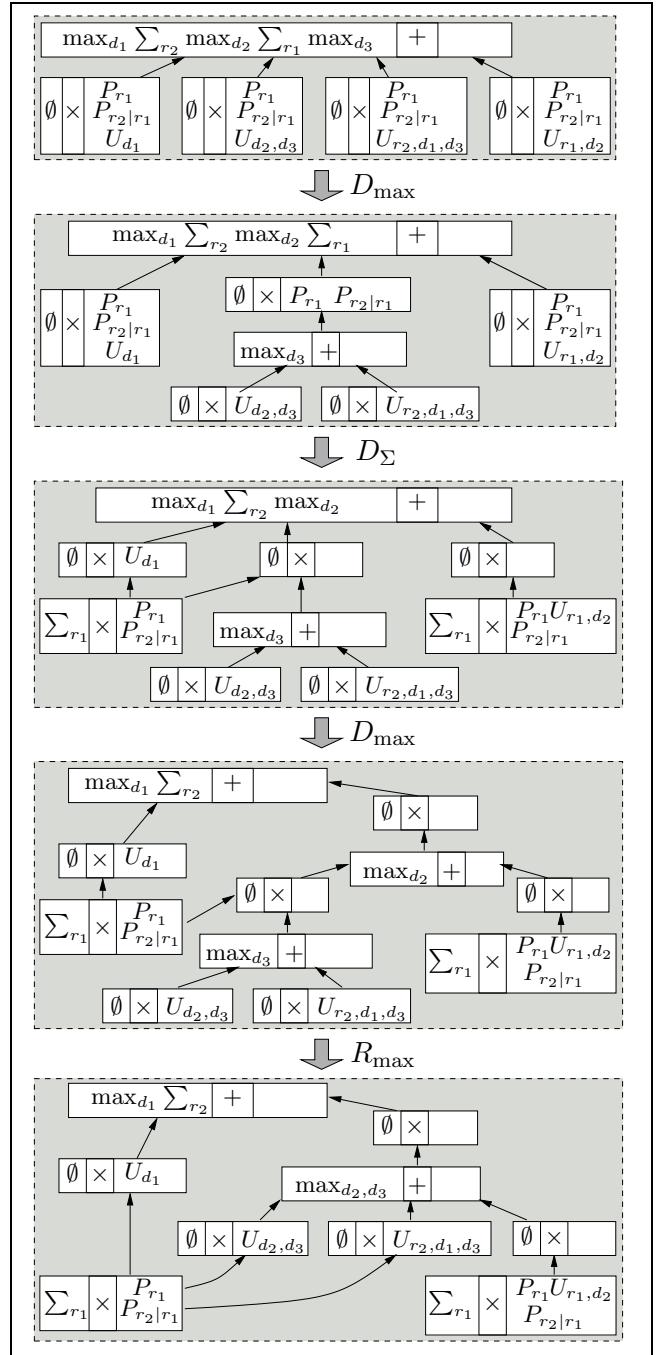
$\max_{d_1} \sum_{r_2} \max_{d_2} \sum_{r_1} \max_{d_3}$ | $+$

$\emptyset$ | $\times$ | $P_{r_1}$ $P_{r_2|r_1}$ $U_{d_1}$

$\emptyset$ | $\times$ | $P_{r_1}$ $P_{r_2|r_1}$ $U_{d_2,d_3}$

$\emptyset$ | $\times$ | $P_{r_1}$ $P_{r_2|r_1}$ $U_{r_2,d_1,d_3}$

$\emptyset$ | $\times$ | $P_{r_1}$ $P_{r_2|r_1}$ $U_{r_1,d_2}$

$D_{\max}$

$\max_{d_1} \sum_{r_2} \max_{d_2} \sum_{r_1}$ | $+$

$\emptyset$ | $\times$ | $P_{r_1}$ $P_{r_2|r_1}$ $U_{d_1}$

$\emptyset$ | $\times$ | $P_{r_1}$ $P_{r_2|r_1}$

$\emptyset$ | $\times$ | $P_{r_1}$ $P_{r_2|r_1}$ $U_{r_1,d_2}$

$\max_{d_3}$ | $+$

$\emptyset$ | $\times$ | $U_{d_2,d_3}$

$\emptyset$ | $\times$ | $U_{r_2,d_1,d_3}$

$D_{\Sigma}$

$\max_{d_1} \sum_{r_2} \max_{d_2}$ | $+$

$\emptyset$ | $\times$ | $U_{d_1}$

$\emptyset$ | $\times$

$\emptyset$ | $\times$

$\sum_{r_1}$ | $\times$ | $P_{r_1}$ $P_{r_2|r_1}$

$\max_{d_3}$ | $+$

$\sum_{r_1}$ | $\times$ | $P_{r_1}U_{r_1,d_2}$ $P_{r_2|r_1}$

$\emptyset$ | $\times$ | $U_{d_2,d_3}$

$\emptyset$ | $\times$ | $U_{r_2,d_1,d_3}$

$D_{\max}$

$\max_{d_1} \sum_{r_2}$ | $+$

$\emptyset$ | $\times$

$\emptyset$ | $\times$ | $U_{d_1}$

$\max_{d_2}$ | $+$

$\emptyset$ | $\times$

$\emptyset$ | $\times$

$\sum_{r_1}$ | $\times$ | $P_{r_1}$ $P_{r_2|r_1}$

$\max_{d_3}$ | $+$

$\sum_{r_1}$ | $\times$ | $P_{r_1}U_{r_1,d_2}$ $P_{r_2|r_1}$

$\emptyset$ | $\times$ | $U_{d_2,d_3}$

$\emptyset$ | $\times$ | $U_{r_2,d_1,d_3}$

$R_{\max}$

$\max_{d_1} \sum_{r_2}$ | $+$

$\emptyset$ | $\times$

$\emptyset$ | $\times$ | $U_{d_1}$

$\max_{d_2,d_3}$ | $+$

$\emptyset$ | $\times$ | $U_{d_2,d_3}$

$\emptyset$ | $\times$ | $U_{r_2,d_1,d_3}$

$\emptyset$ | $\times$

$\sum_{r_1}$ | $\times$ | $P_{r_1}$ $P_{r_2|r_1}$

$\sum_{r_1}$ | $\times$ | $P_{r_1}U_{r_1,d_2}$ $P_{r_2|r_1}$